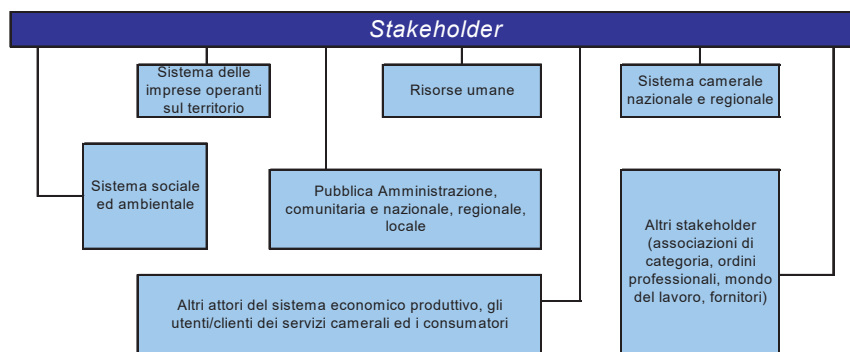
Stakeholder

Sistema delle imprese operanti sul territorio

Risorse umane

Sistema camerale nazionale e regionale

Sistema sociale ed ambientale

Pubblica Amministrazione, comunitaria e nazionale, regionale, locale

Altri stakeholder (associazioni di categoria, ordini professionali, mondo del lavoro, fornitori)

Altri attori del sistema economico produttivo, gli utenti/clienti dei servizi camerali ed i consumatori